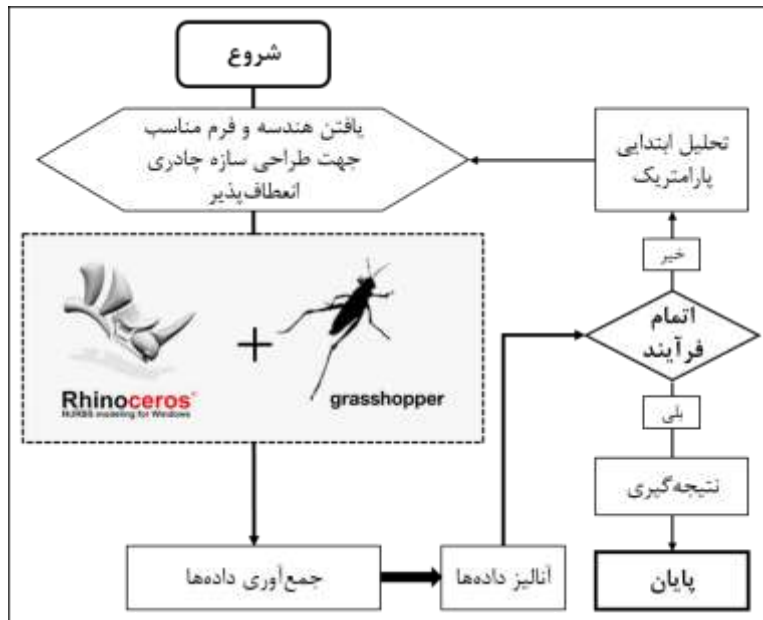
شروع

یافتن هندسه و فرم مناسب جهت طراحی سازه چادری انعطاف‌پذیر

تحلیل ابتدایی پارامتریک

خیر

Rhinoceros
NURBS modeling for Windows

+

grasshopper

اتمام فرآیند

بلی

نتیجه‌گیری

جمع‌آوری داده‌ها

آنالیز داده‌ها

پایان